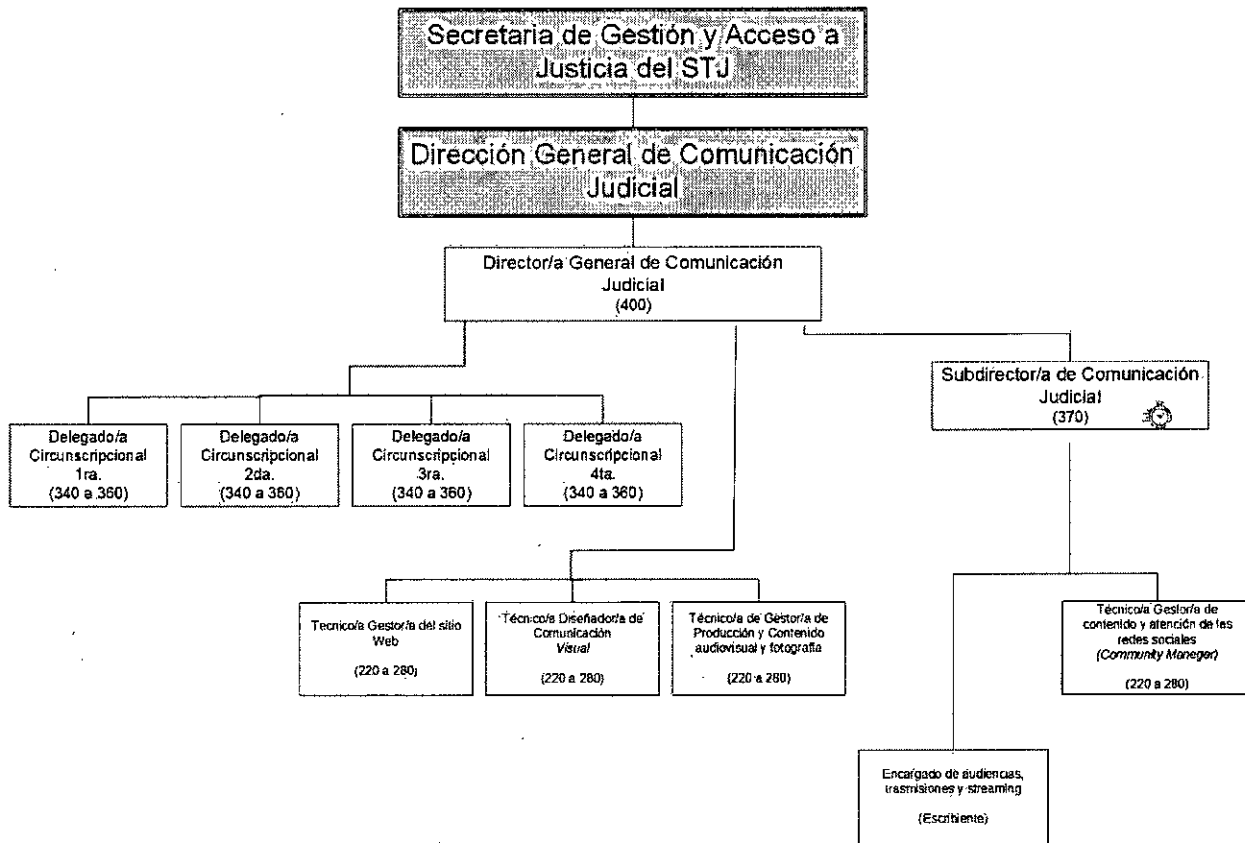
Secretaria de Gestión y Acceso a Justicia del STJ

Dirección General de Comunicación Judicial

Director/a General de Comunicación Judicial
(400)

Subdirector/a de Comunicación Judicial
(370)

Delegado/a Circunscripcional 1ra.
(340 a 360)

Delegado/a Circunscripcional 2da.
(340 a 360)

Delegado/a Circunscripcional 3ra.
(340 a 360)

Delegado/a Circunscripcional 4ta.
(340 a 360)

Tecnico/a Gestor/a del sitio Web

(220 a 280)

Técnico/a Diseñador/a de Comunicación *Visual*

(220 a 280)

Técnico/a de Gestor/a de Producción y Contenido audiovisual y fotografía

(220 a 280)

Técnico/a Gestor/a de contenido y atención de las redes sociales
*(Community Maneger)*

(220 a 280)

Encargado de audiencias, trasmisiones y streaming

(Escribiente)